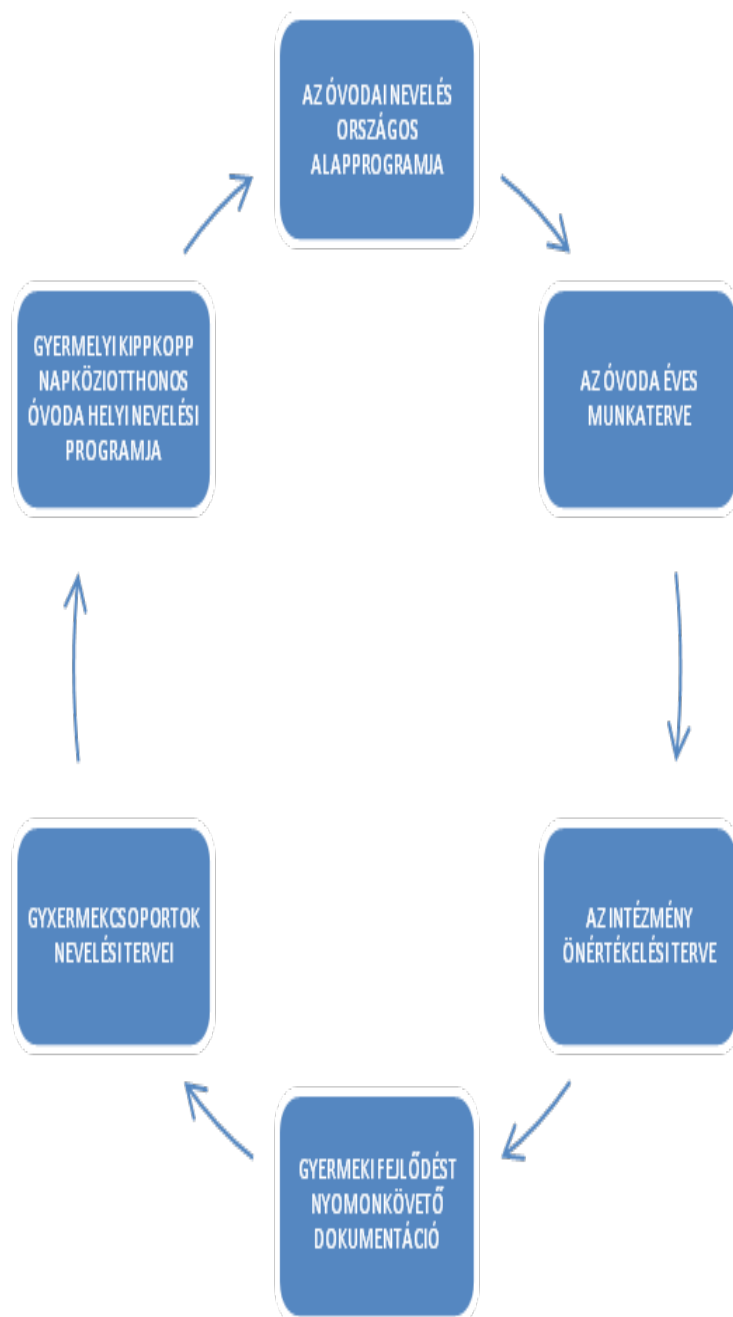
AZ ÓVODAI NEVELÉS ORSZÁGOS ALAPPROGRAMJA

AZ ÓVODA ÉVES MUNKATERVE

AZ INTÉZMÉNY ÖNÉRTÉKELÉSI TERVE

GYERMEKI FEJLŐDÉST NYOMONKÖVETŐ DOKUMENTÁCIÓ

GYXERMEKCSOPORTOK NEVELÉSI TERVEI

GYERMELYI KIPPKOPP NAPKÖZIOTTHONOS ÓVODA HELYI NEVELÉSI PROGRAMJA